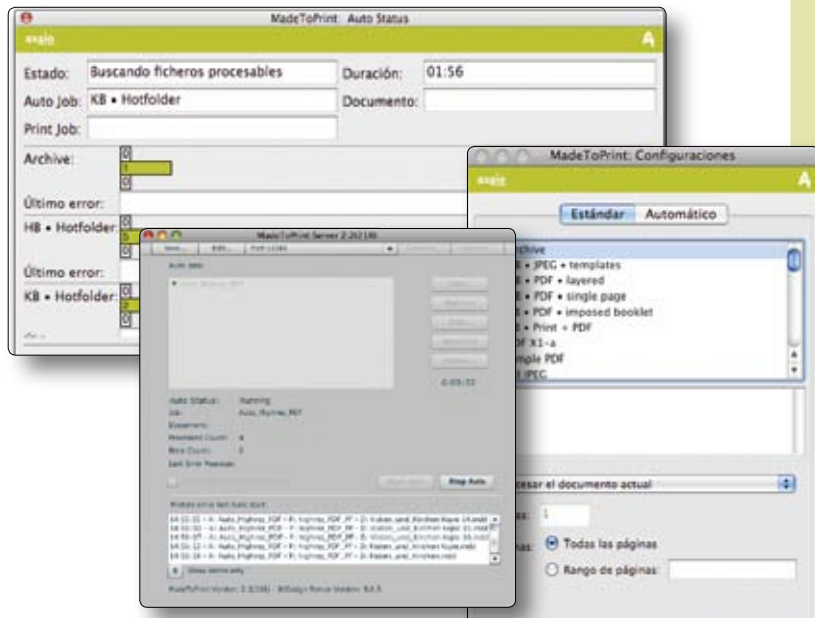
MadeToPrint Auto Status

axaio

Estado: Buscando ficheros procesables

Duración: 01:56

Auto Job: KB • Hotfolder

Documento:

Print Job:

Archive:

Último error:

HB • Hotfolder:

Último error:

KB • Hotfolder:

MadeToPrint: Configuraciones

axaio

Estándar

Automático

Archive

• JPEG • templates

• PDF • layered

• PDF • single page

• PDF • imposed booklet

• Print + PDF

PDF X1-a

mple PDF

JPEG

cesar el documento actual

1

Todas las páginas

Rango de páginas:

MadeToPrint Server 2.2(218)

Auto Status: Running

0:03:32

Stop Auto

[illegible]